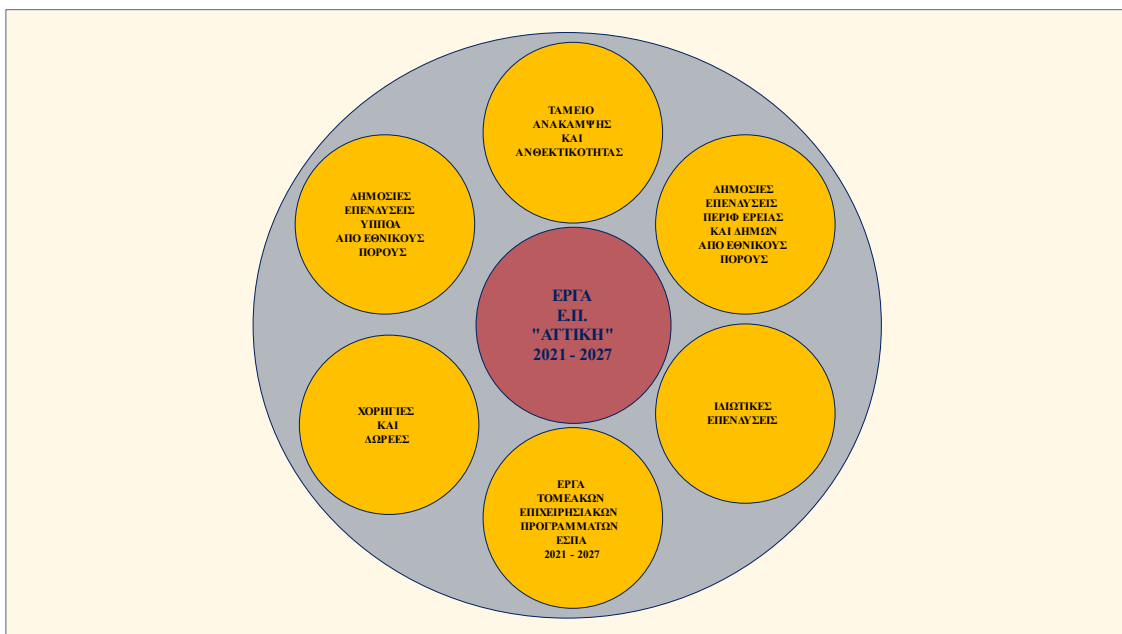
ΤΑΜΕΙΟ ΑΝΑΚΑΜΨΗΣ ΚΑΙ ΑΝΘΕΚΤΙΚΟΤΗΤΑΣ

ΔΗΜΟΣΙΕΣ ΕΠΕΝΔΥΣΕΙΣ ΥΠΠΟΑ ΑΠΟ ΕΘΝΙΚΟΥΣ ΠΟΡΟΥΣ

ΔΗΜΟΣΙΕΣ ΕΠΕΝΔΥΣΕΙΣ ΠΕΡΙΦ ΕΡΕΙΑΣ ΚΑΙ ΔΗΜΩΝ ΑΠΟ ΕΘΝΙΚΟΥΣ ΠΟΡΟΥΣ

ΕΡΓΑ Ε.Π. "ΑΤΤΙΚΗ" 2021 - 2027

ΧΟΡΗΓΙΕΣ ΚΑΙ ΔΩΡΕΕΣ

ΙΔΙΩΤΙΚΕΣ ΕΠΕΝΔΥΣΕΙΣ

ΕΡΓΑ ΤΟΜΕΑΚΩΝ ΕΠΙΧΕΙΡΗΣΙΑΚΩΝ ΠΡΟΓΡΑΜΜΑΤΩΝ ΕΣΠΑ 2021 - 2027